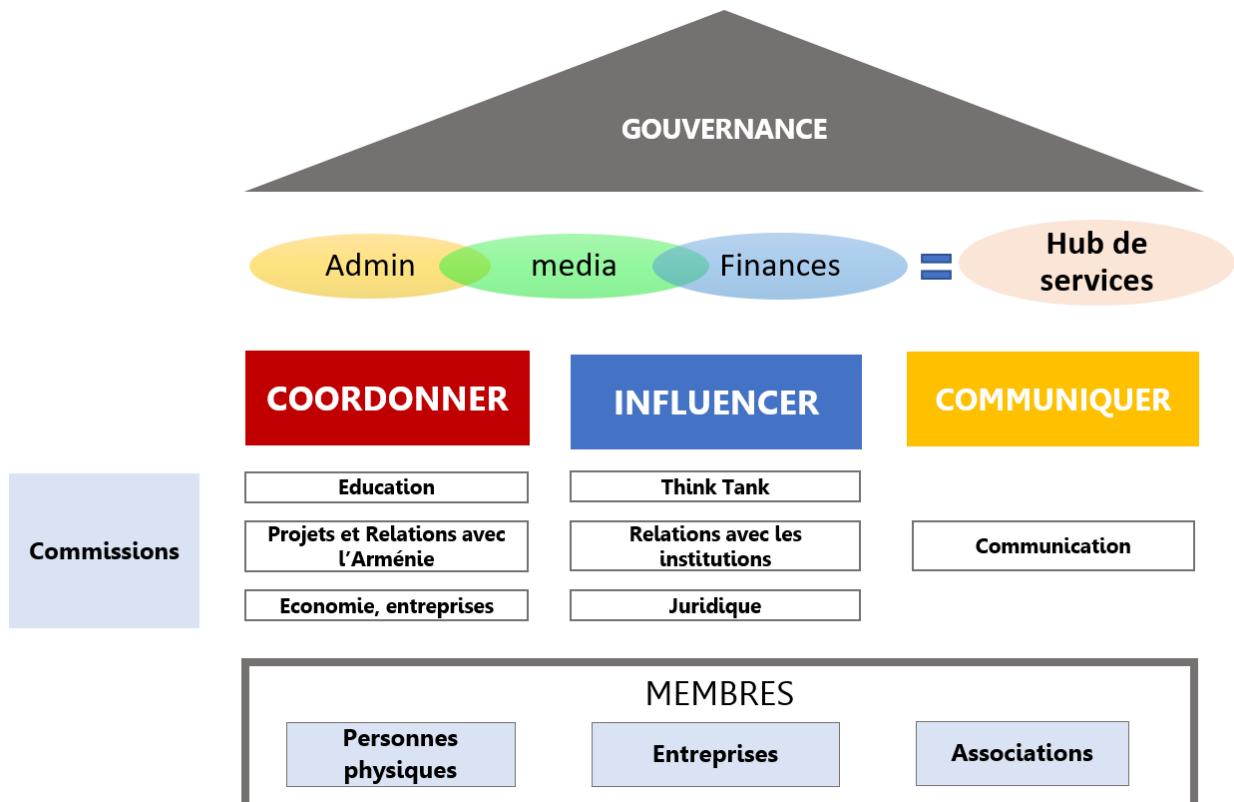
GOUVERNANCE

Admin
media
Finances
=
Hub de services

COORDONNER
INFLUENCER
COMMUNIQUER

Commissions

Education
Projets et Relations avec l'Arménie
Economie, entreprises

Think Tank
Relations avec les institutions
Juridique

Communication

MEMBRES

Personnes physiques
Entreprises
Associations